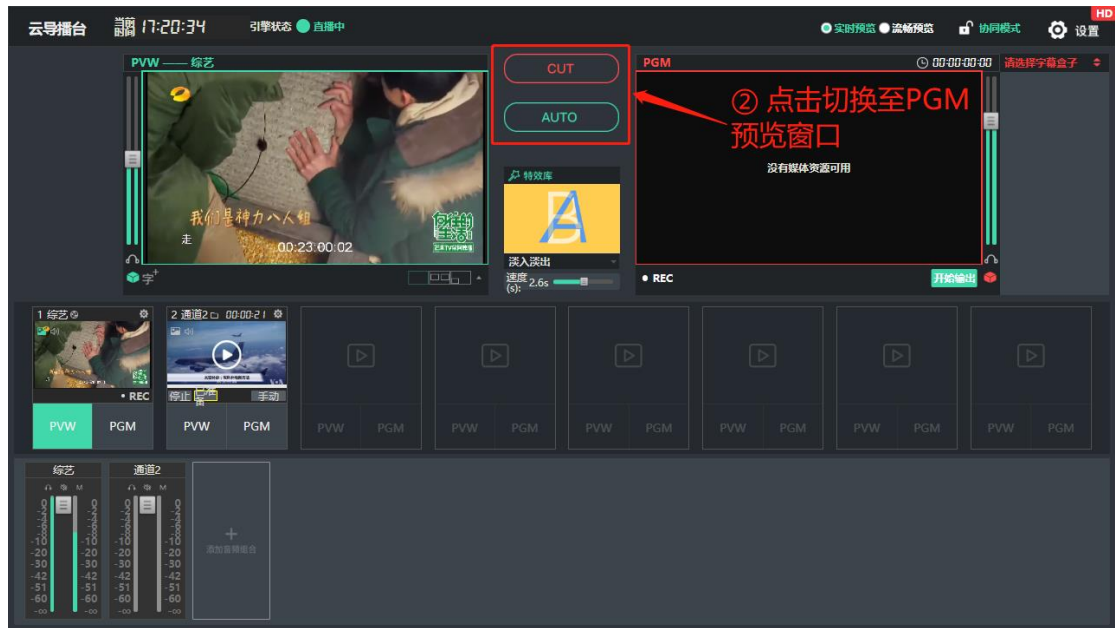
云导播台 时间 17:20:34 引擎状态 直播中

实时预览 流畅预览 协同模式 设置 HD

PVW —— 综艺

我们是神力八人组

走

00:23:00:02

字

CUT

AUTO

特效库

淡入淡出

速度(s): 2.6s

PGM

00:00:00:00 请选择字幕盒子

② 点击切换至PGM预览窗口

没有媒体资源可用

● REC

开始输出

1 综艺

• REC

PVW PGM

2 通道2 00:00:21

停止 已播放 手动

PVW PGM

PVW PGM

PVW PGM

PVW PGM

PVW PGM

PVW PGM

PVW PGM

综艺

M

0 -2 -4 -6 -8 -10 -20 -30 -42 -51 -60 -∞

通道2

M

0 -2 -4 -6 -8 -10 -20 -30 -42 -51 -60 -∞

+

添加音频组合